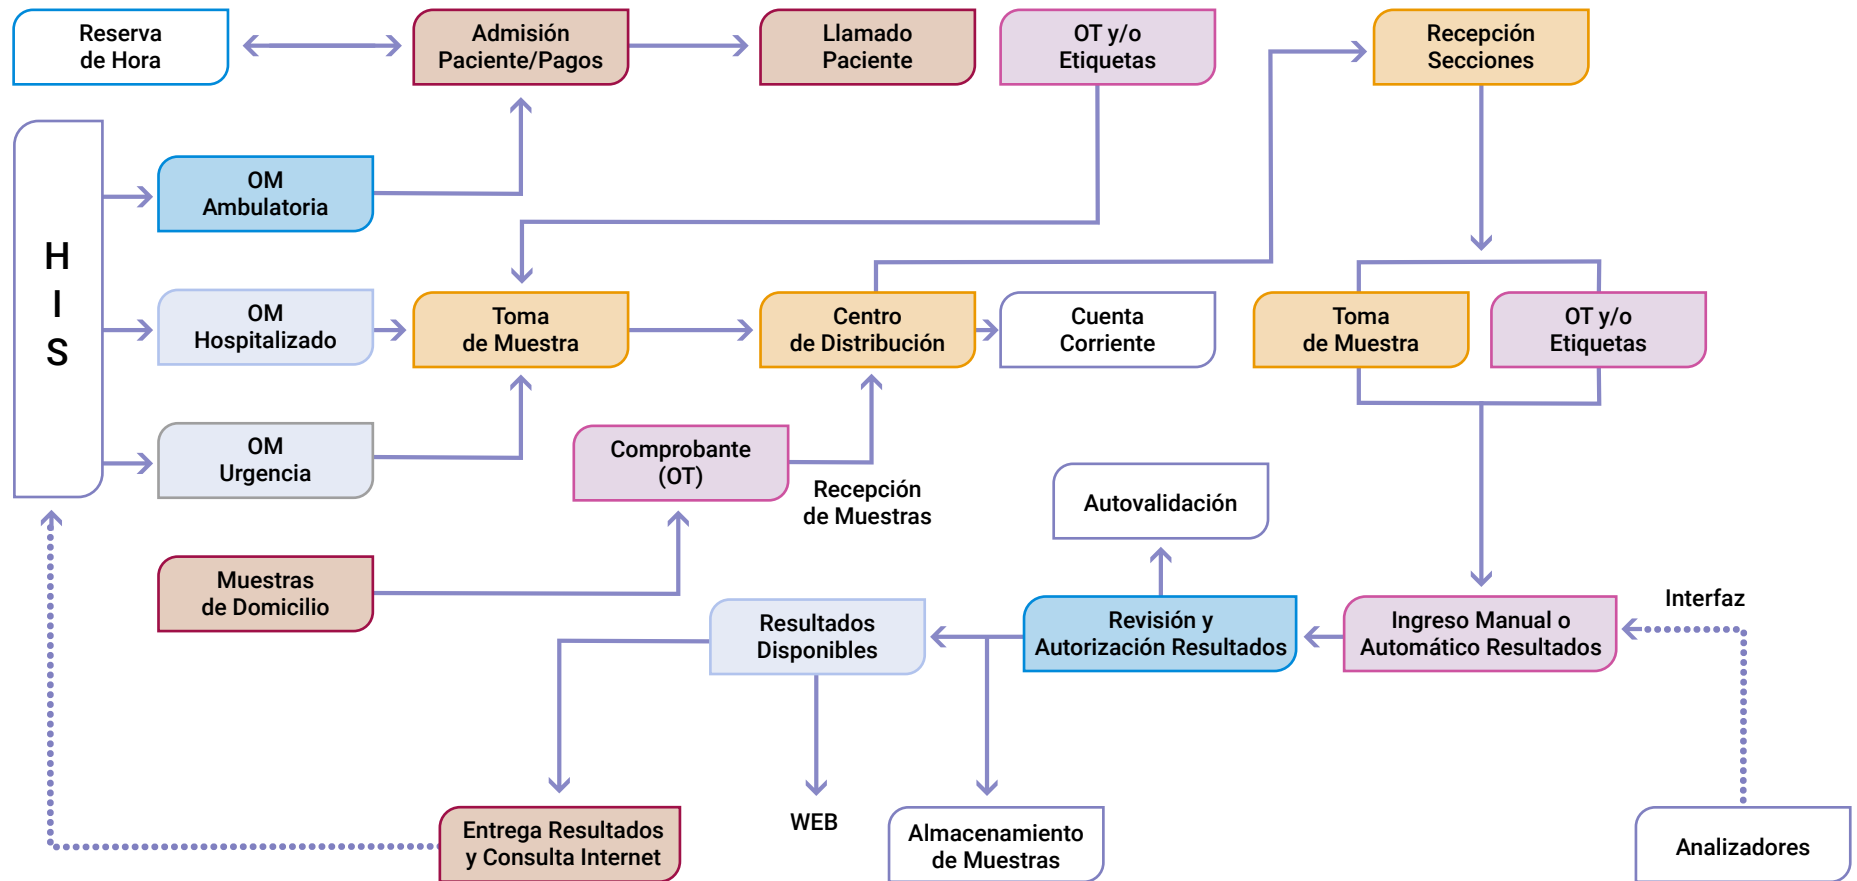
Reserva de Hora

Admisión Paciente/Pagos

Llamado Paciente

OT y/o Etiquetas

Recepción Secciones

H I S

OM Ambulatoria

OM Hospitalizado

OM Urgencia

Toma de Muestra

Centro de Distribución

Cuenta Corriente

Toma de Muestra

OT y/o Etiquetas

Comprobante (OT)

Recepción de Muestras

Autovalidación

Muestras de Domicilio

Resultados Disponibles

Revisión y Autorización Resultados

Ingreso Manual o Automático Resultados

Interfaz

Entrega Resultados y Consulta Internet

WEB

Almacenamiento de Muestras

Analizadores